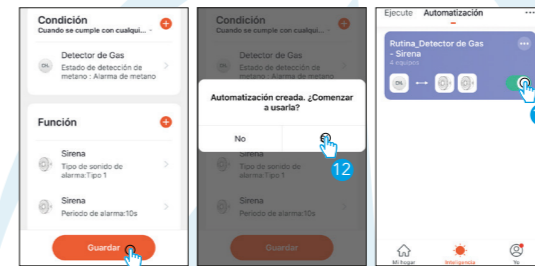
Condición
Cuando se cumple con cualqui... ▾

Detector de Gas
Estado de detección de metano : Alarma de metano

Función

Sirena
Tipo de sonido de alarma:Tipo 1

Sirena
Periodo de alarma:10s

Guardar

Condición
Cuando se cumple con cualqui...

Detector de Gas
Estado de detección de metano : Alarma de metano

Automatización creada. ¿Comenzar a usarla?

No
Sí

12

Sirena
Tipo de sonido de alarma:Tipo 1

Sirena
Periodo de alarma:10s

Guardar

Ejecute Automatización ···

Rutina_Detector de Gas - Sirena
4 equipos

Mi hogar
Inteligencia
Yo